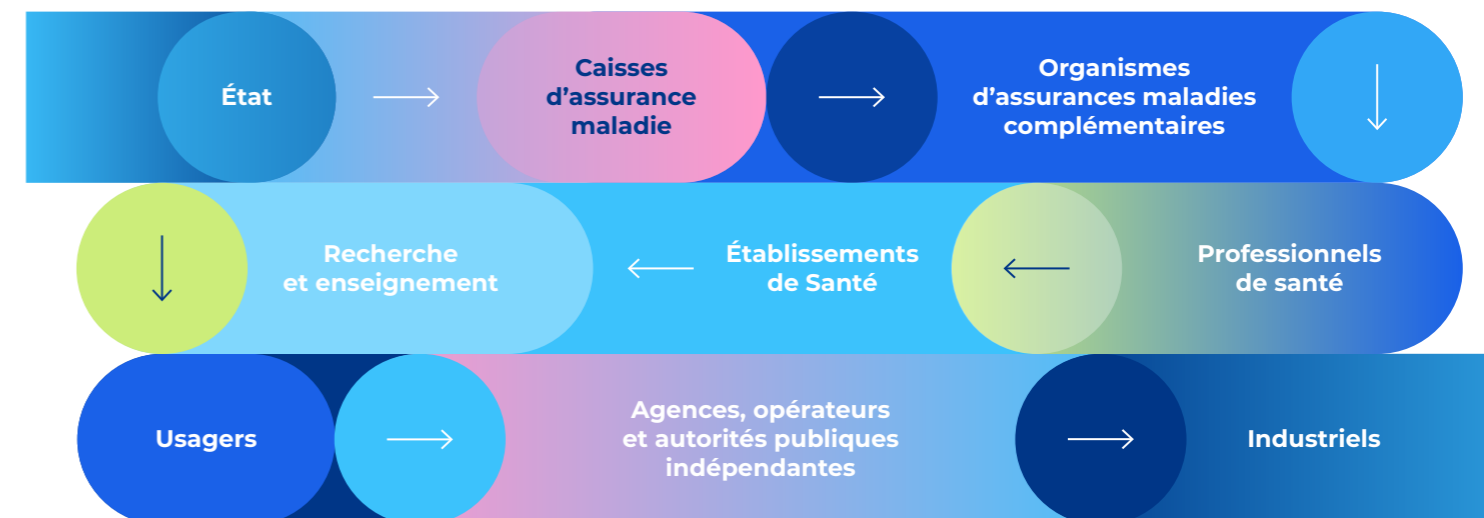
État

Caisses d’assurance maladie

Organismes d’assurances maladies complémentaires

Professionnels de santé

Établissements de Santé

Recherche et enseignement

Usagers

Agences, opérateurs et autorités publiques indépendantes

Industriels